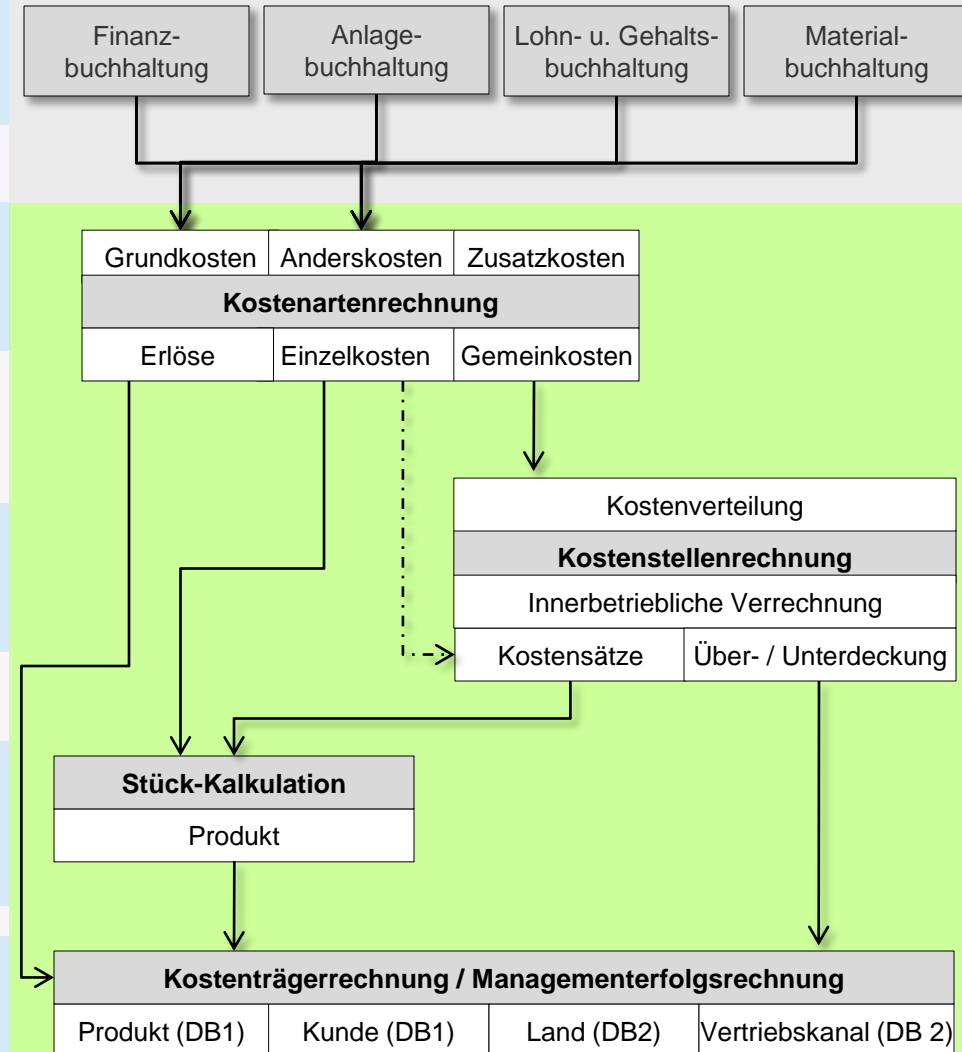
Finanzbuchhaltung

Anlagebuchhaltung

Lohn- u. Gehaltsbuchhaltung

Materialbuchhaltung

| Grundkosten | Anderskosten | Zusatzkosten |
|---|---|---|
| **Kostenartenrechnung** | | |
| Erlöse | Einzelkosten | Gemeinkosten |

Kostenverteilung

**Kostenstellenrechnung**

Innerbetriebliche Verrechnung

| Kostensätze | Über- / Unterdeckung |
|---|---|

**Stück-Kalkulation**

Produkt

**Kostenträgerrechnung / Managementerfolgsrechnung**

| Produkt (DB1) | Kunde (DB1) | Land (DB2) | Vertriebskanal (DB 2) |
|---|---|---|---|